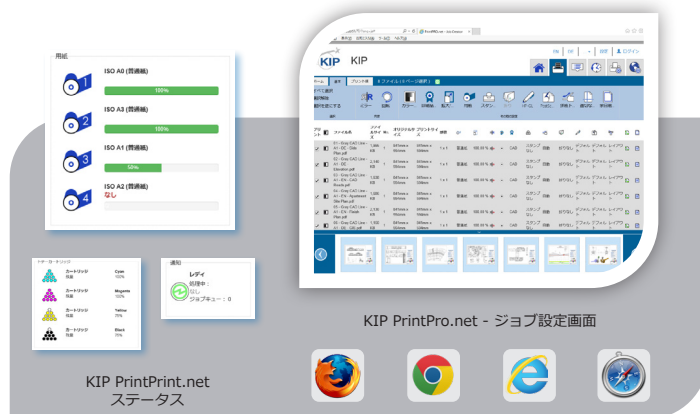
用紙

ISO A0 (普通紙)
100%

ISO A3 (普通紙)
100%

ISO A1 (普通紙)
50%

ISO A2 (普通紙)
なし

トナーカートリッジ
カートリッジ 残量 Cyan 100%
カートリッジ 残量 Magenta 100%
カートリッジ 残量 Yellow 75%
カートリッジ 残量 Black 75%

通知
レディ
処理中：
なし
ジョブキュー：0

KIP PrintPrint.net
ステータス

KIP

KIP PrintPro.net - ジョブ設定画面